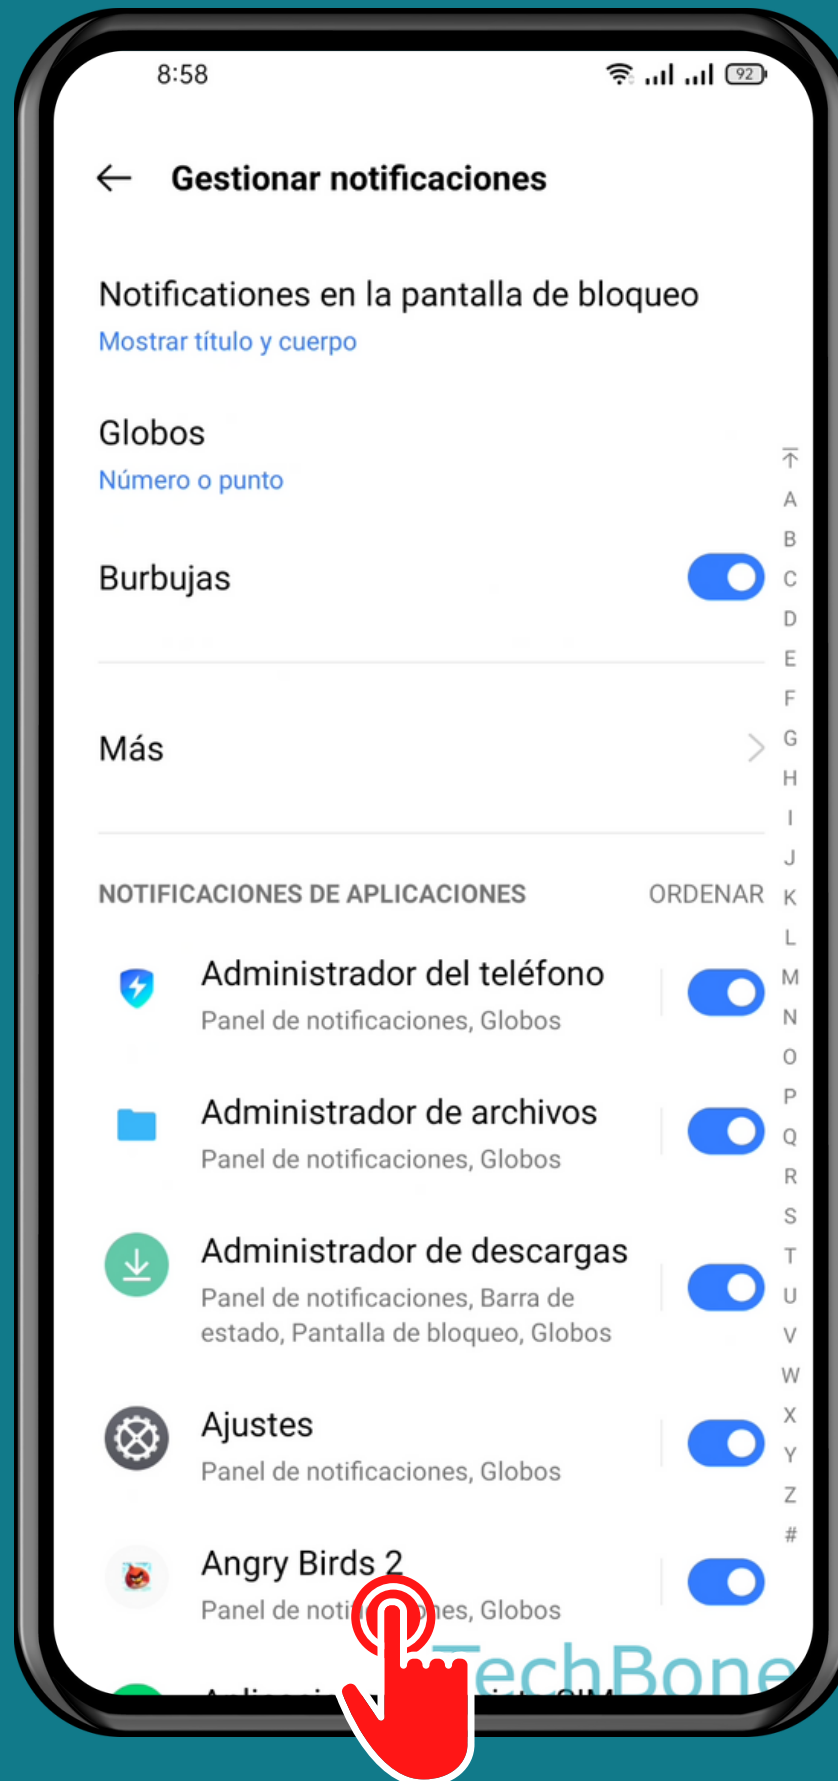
8:58

92

Gestionar notificaciones

Notificaciones en la pantalla de bloqueo
Mostrar título y cuerpo

Globos
Número o punto

Burbujas

Más

NOTIFICACIONES DE APLICACIONES ORDENAR

Administrador del teléfono
Panel de notificaciones, Globos

Administrador de archivos
Panel de notificaciones, Globos

Administrador de descargas
Panel de notificaciones, Barra de estado, Pantalla de bloqueo, Globos

Ajustes
Panel de notificaciones, Globos

Angry Birds 2
Panel de noti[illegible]es, Globos

A B C D E F G H I J K L M N O P Q R S T U V W X Y Z #

TechBone